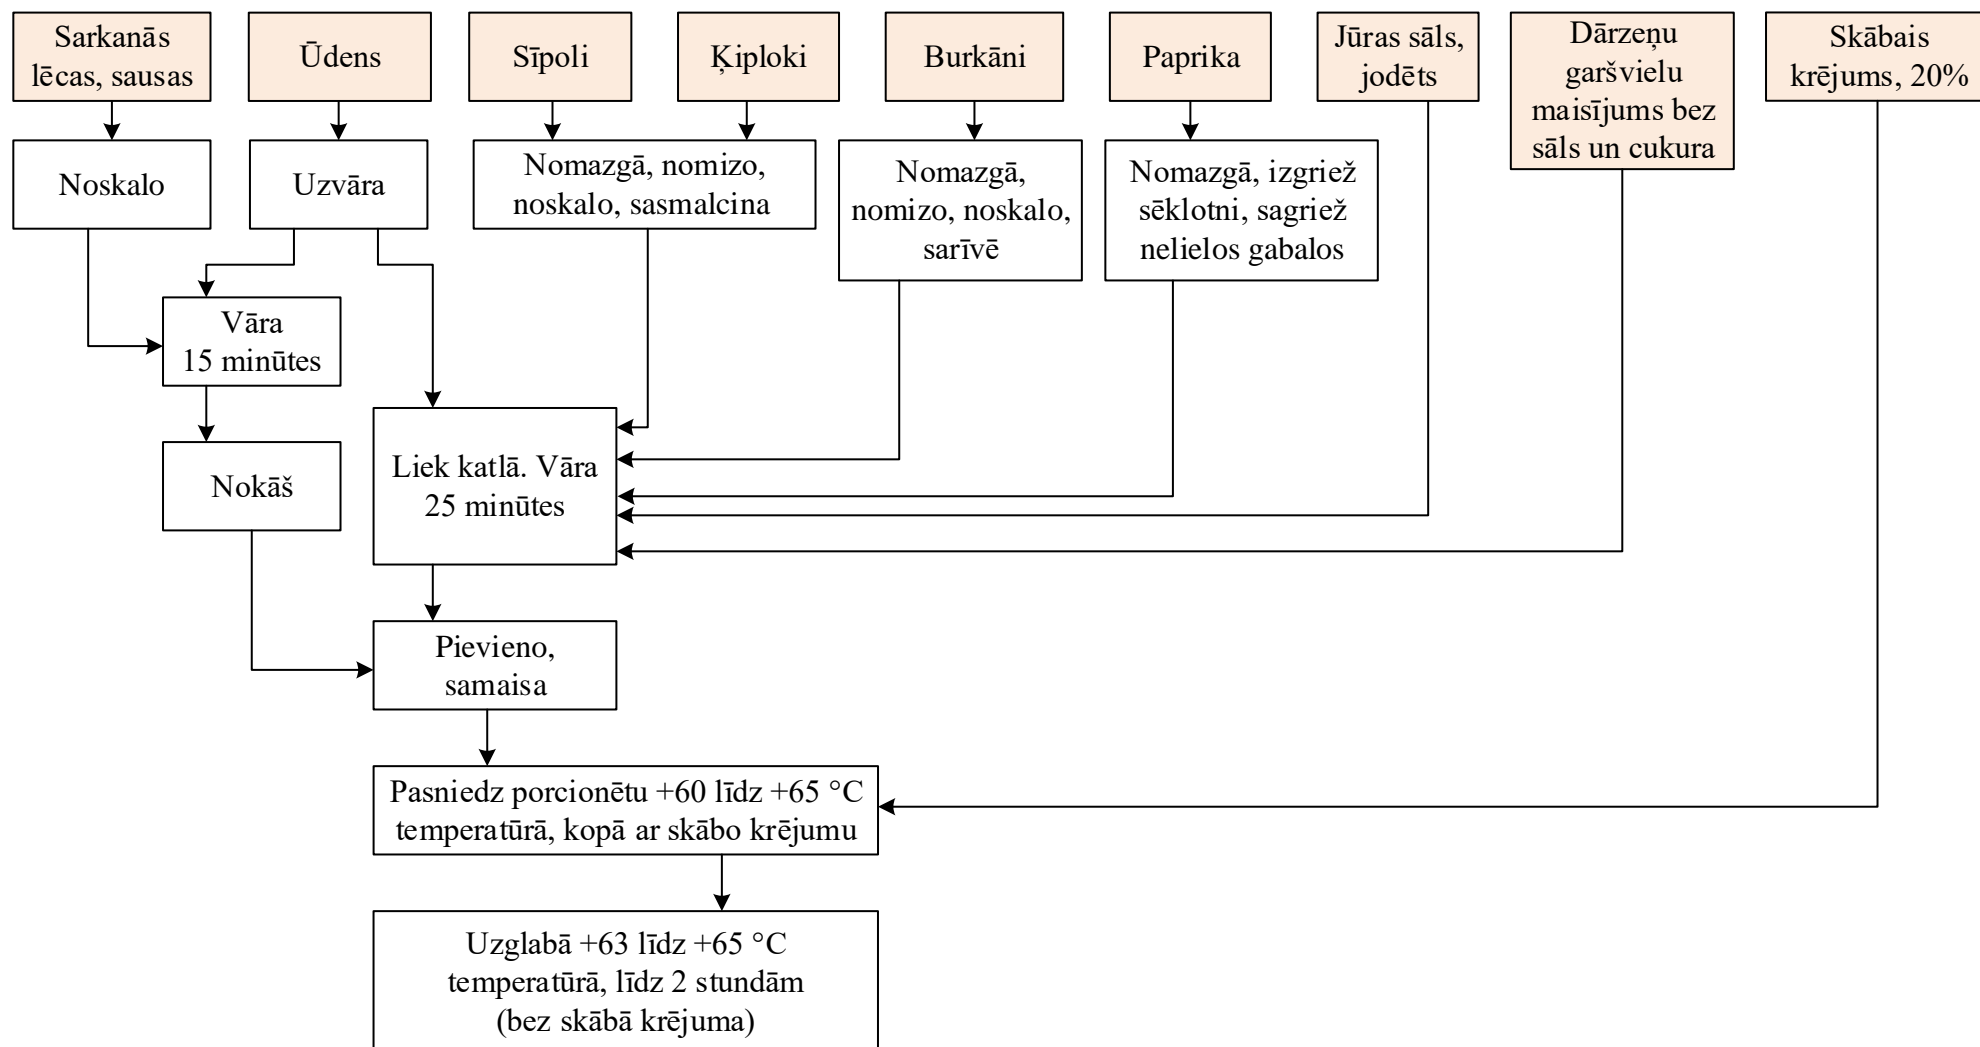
Sarkanās lēcas, sausas

Ūdens

Sīpoli

Ķiploki

Burkāni

Paprika

Jūras sāls, jodēts

Dārzeņu garšvielu maisījums bez sāls un cukura

Skābais krējums, 20%

Noskalo

Uzvāra

Nomazgā, nomizo, noskalo, sasmalcina

Nomazgā, nomizo, noskalo, sarīvē

Nomazgā, izgriež sēklotni, sagriež nelielos gabalos

Vāra 15 minūtes

Nokāš

Liek katlā. Vāra 25 minūtes

Pievieno, samaisa

Pasniedz porcionētu +60 līdz +65 °C temperatūrā, kopā ar skābo krējumu

Uzglabā +63 līdz +65 °C temperatūrā, līdz 2 stundām (bez skābā krējuma)